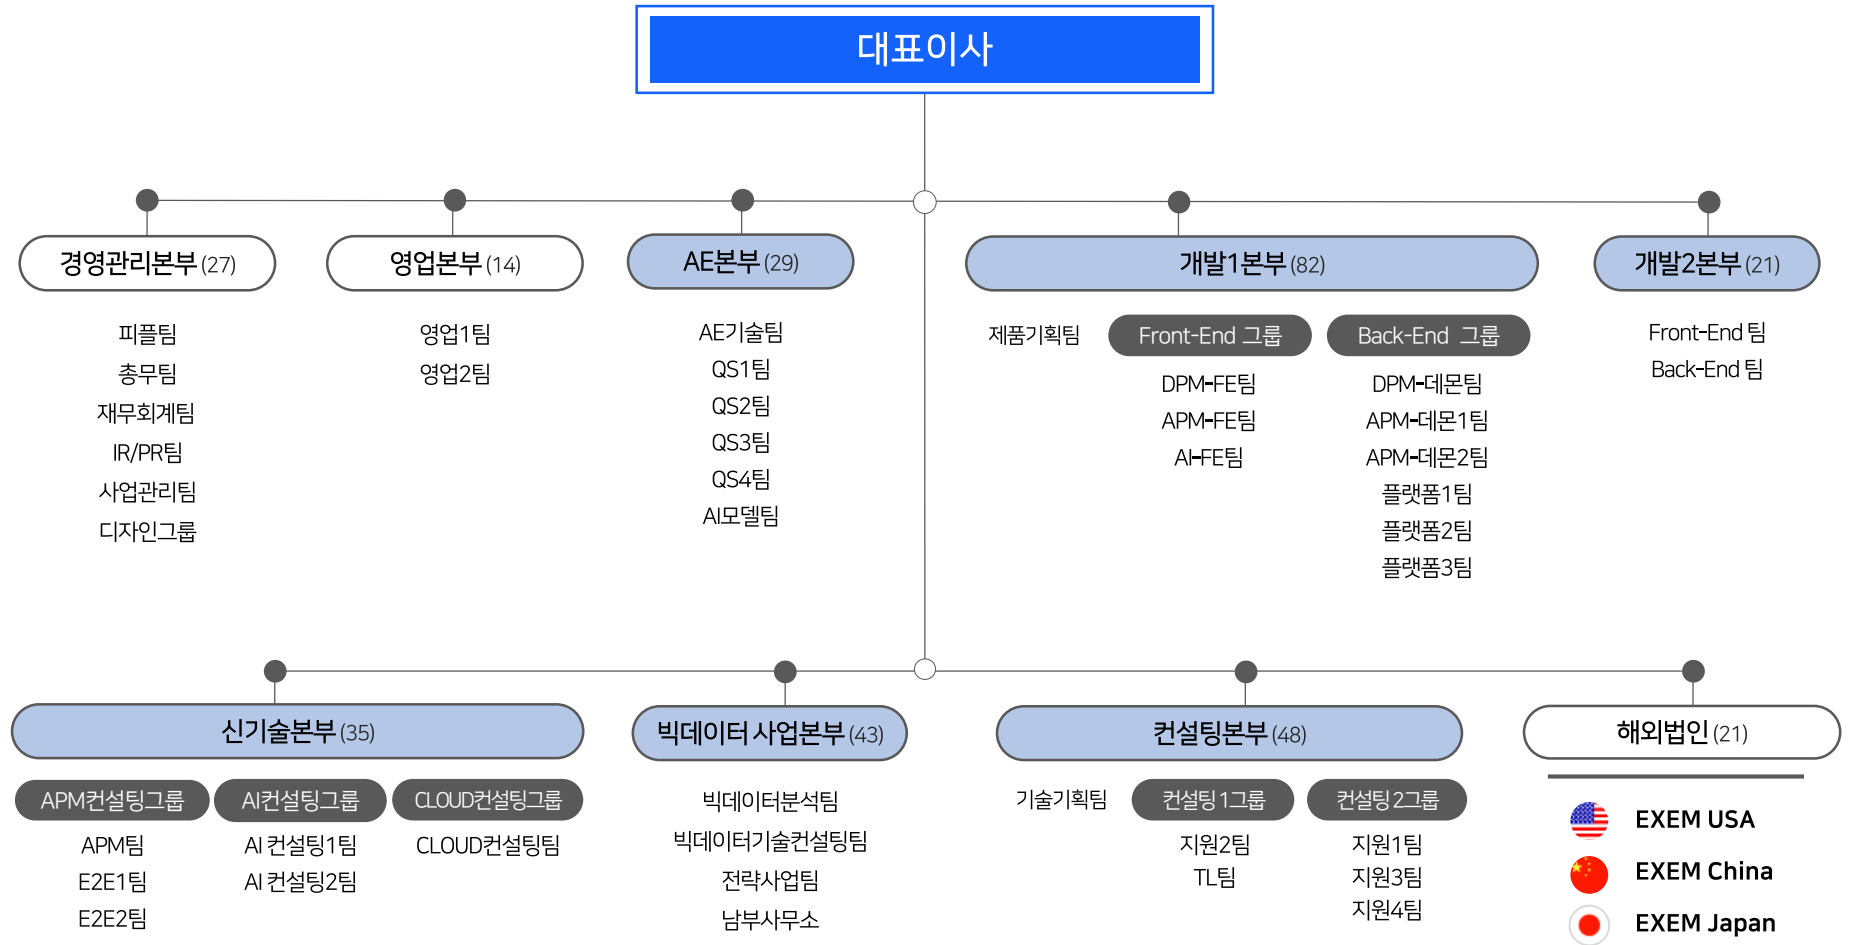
대표이사

경영관리본부(27)
피플팀
총무팀
재무회계팀
IR/PR팀
사업관리팀
디자인그룹

영업본부(14)
영업1팀
영업2팀

AE본부(29)
AE기술팀
QS1팀
QS2팀
QS3팀
QS4팀
AI모델팀

개발1본부(82)
제품기획팀
Front-End 그룹
DPM-FE팀
APM-FE팀
AI-FE팀
Back-End 그룹
DPM-데몬팀
APM-데몬1팀
APM-데몬2팀
플랫폼1팀
플랫폼2팀
플랫폼3팀

개발2본부(21)
Front-End 팀
Back-End 팀

신기술본부(35)
APM컨설팅그룹
APM팀
E2E1팀
E2E2팀
AI컨설팅그룹
AI 컨설팅1팀
AI 컨설팅2팀
CLOUD컨설팅그룹
CLOUD컨설팅팀

빅데이터 사업본부(43)
빅데이터분석팀
빅데이터기술컨설팅팀
전략사업팀
남부사무소

컨설팅본부(48)
기술기획팀
컨설팅 1그룹
지원2팀
TL팀
컨설팅 2그룹
지원1팀
지원3팀
지원4팀

해외법인(21)
EXEM USA
EXEM China
EXEM Japan